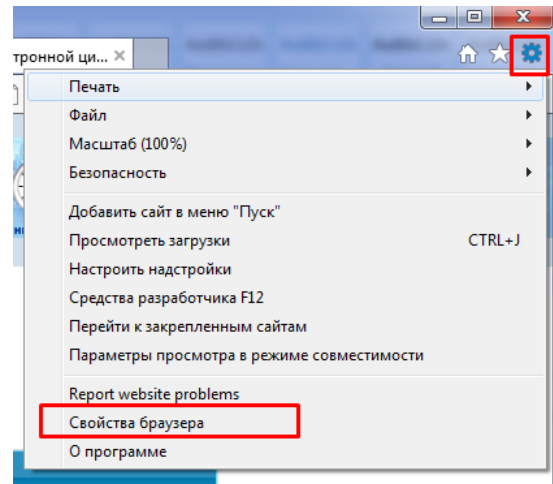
тронной ци... ✕

Печать
Файл
Масштаб (100%)
Безопасность

Добавить сайт в меню "Пуск"
Просмотреть загрузки CTRL+J
Настроить надстройки
Средства разработчика F12
Перейти к закрепленным сайтам
Параметры просмотра в режиме совместимости

Report website problems
Свойства браузера
О программе